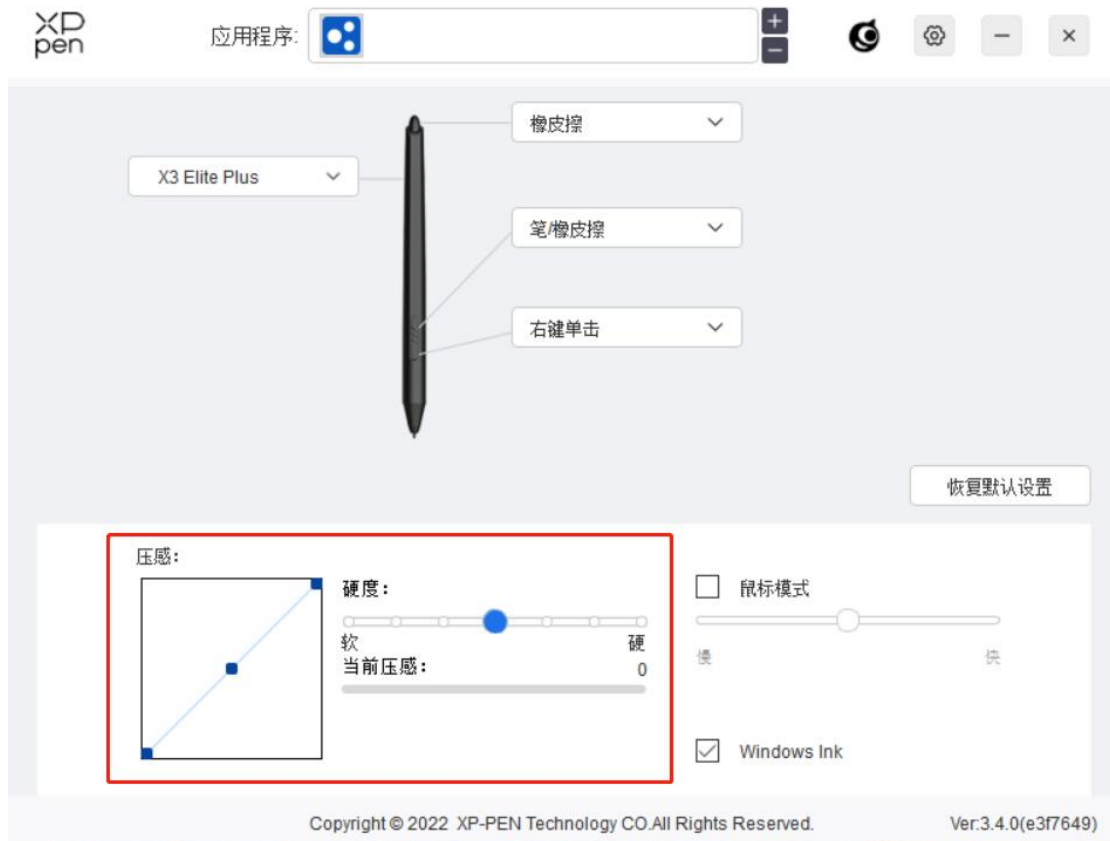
XP pen

应用程序:

+
−

X3 Elite Plus

橡皮擦

笔/橡皮擦

右键单击

恢复默认设置

压感:

硬度:

软

硬

当前压感:

0

鼠标模式

慢

快

Windows Ink

Copyright © 2022 XP-PEN Technology CO.All Rights Reserved.

Ver:3.4.0(e3f7649)